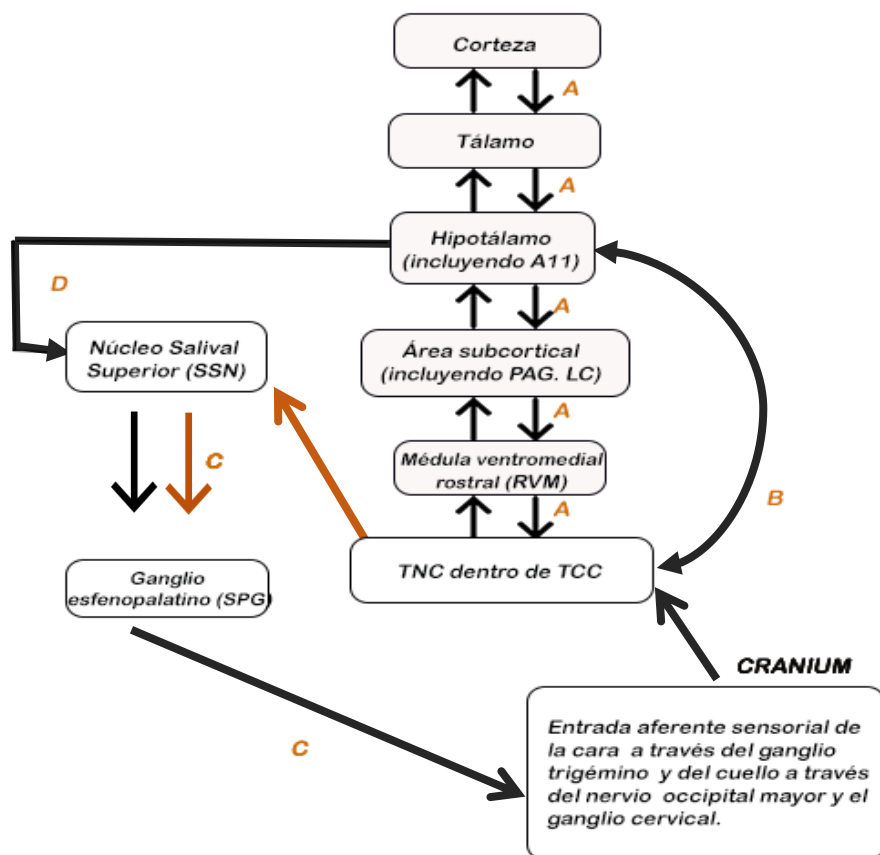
Corteza

A

Tálamo

A

Hipotálamo (incluyendo A11)

D

A

Núcleo Salival Superior (SSN)

Área subcortical (incluyendo PAG. LC)

A

C

Médula ventromedial rostral (RVM)

A

B

TNC dentro de TCC

Ganglio esfenopalatino (SPG)

CRANIUM

C

Entrada aferente sensorial de la cara a través del ganglio trigémino y del cuello a través del nervio occipital mayor y el ganglio cervical.